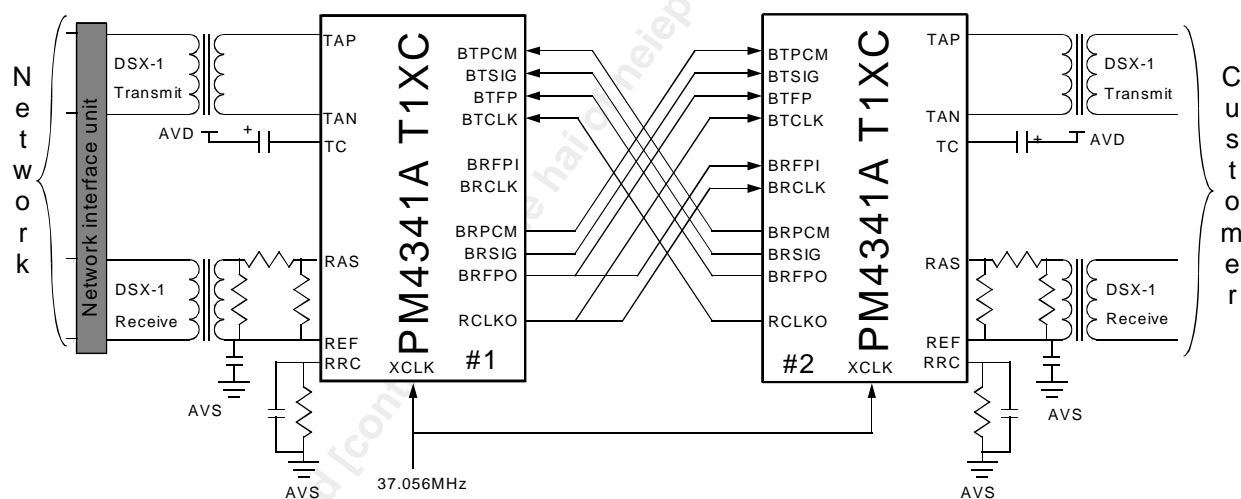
Network

Network interface unit

DSX-1
Transmit

AVD

DSX-1
Receive

AVS

AVS

TAP
TAN
TC
RAS
REF
RRC
XCLK

PM4341A T1XC

#1

BTPCM
BTSIG
BTFP
BTCLK
BRFPI
BRCLK
BRPCM
BRSIG
BRFPO
RCLKO

37.056MHz

BTPCM
BTSIG
BTFP
BTCLK
BRFPI
BRCLK
BRPCM
BRSIG
BRFPO
RCLKO

PM4341A T1XC

#2

XCLK

TAP
TAN
TC
RAS
REF
RRC

AVD

DSX-1
Transmit

DSX-1
Receive

AVS

AVS

Customer